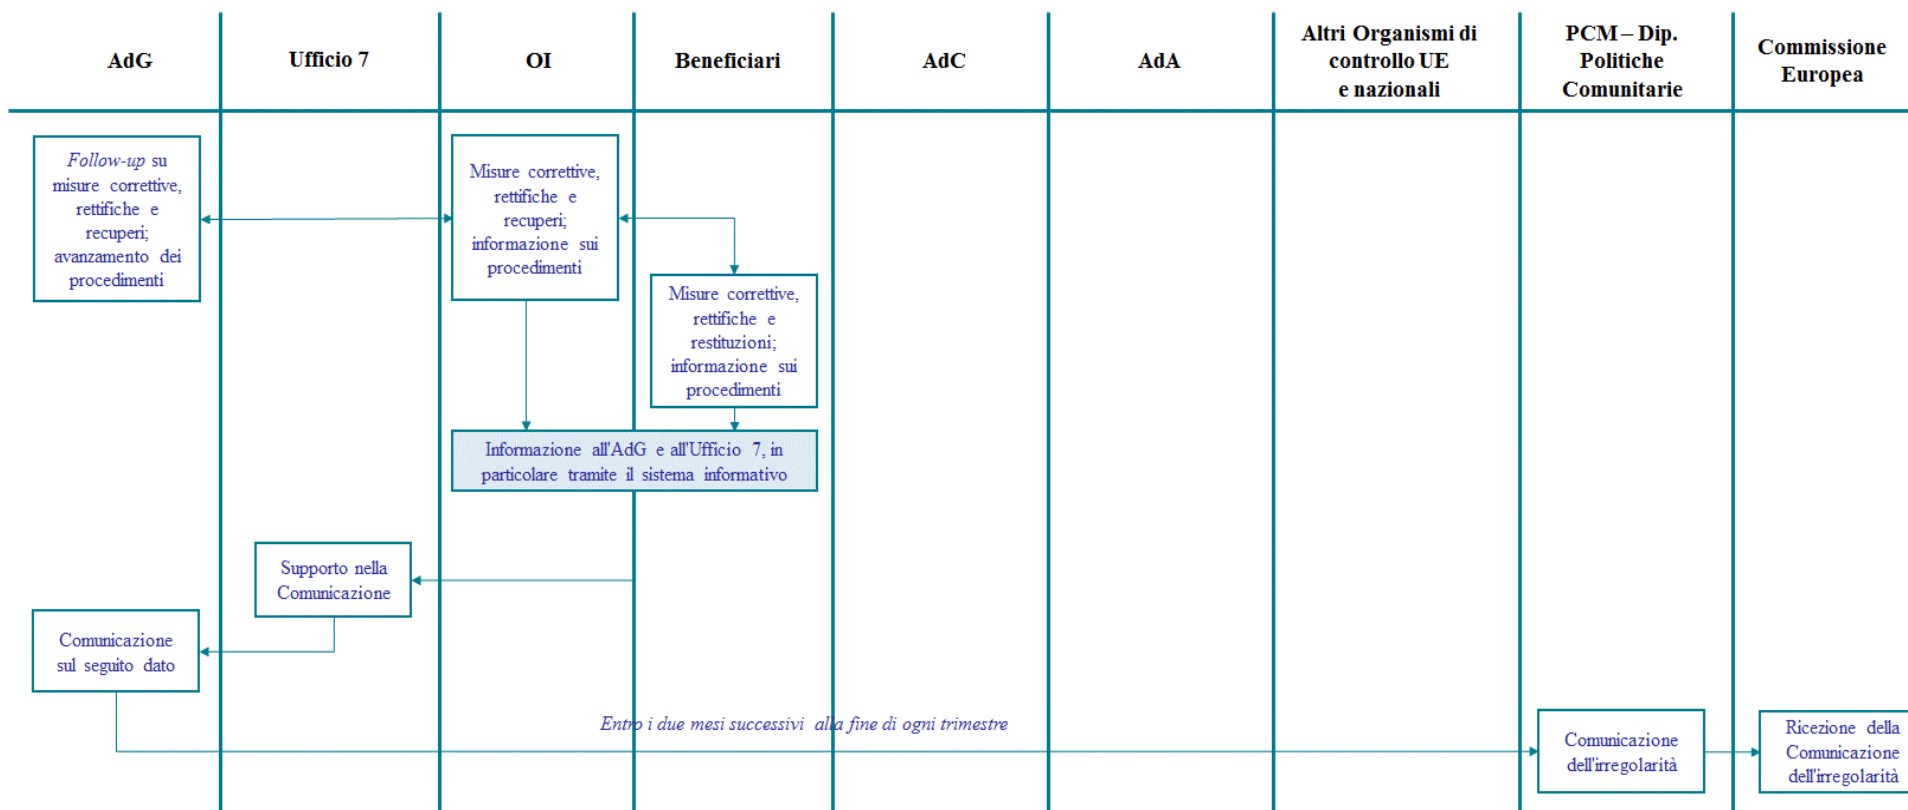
| AdG | Ufficio 7 | OI | Beneficiari | AdC | AdA | Altri Organismi di controllo UE e nazionali | PCM – Dip. Politiche Comunitarie | Commissione Europea |
|---|---|---|---|---|---|---|---|---|

*Follow-up* su misure correttive, rettifiche e recuperi; avanzamento dei procedimenti

Misure correttive, rettifiche e recuperi; informazione sui procedimenti

Misure correttive, rettifiche e restituzioni; informazione sui procedimenti

Informazione all'AdG e all'Ufficio 7, in particolare tramite il sistema informativo

Supporto nella Comunicazione

Comunicazione sul seguito dato

*Entro i due mesi successivi alla fine di ogni trimestre*

Comunicazione dell'irregolarità

Ricezione della Comunicazione dell'irregolarità